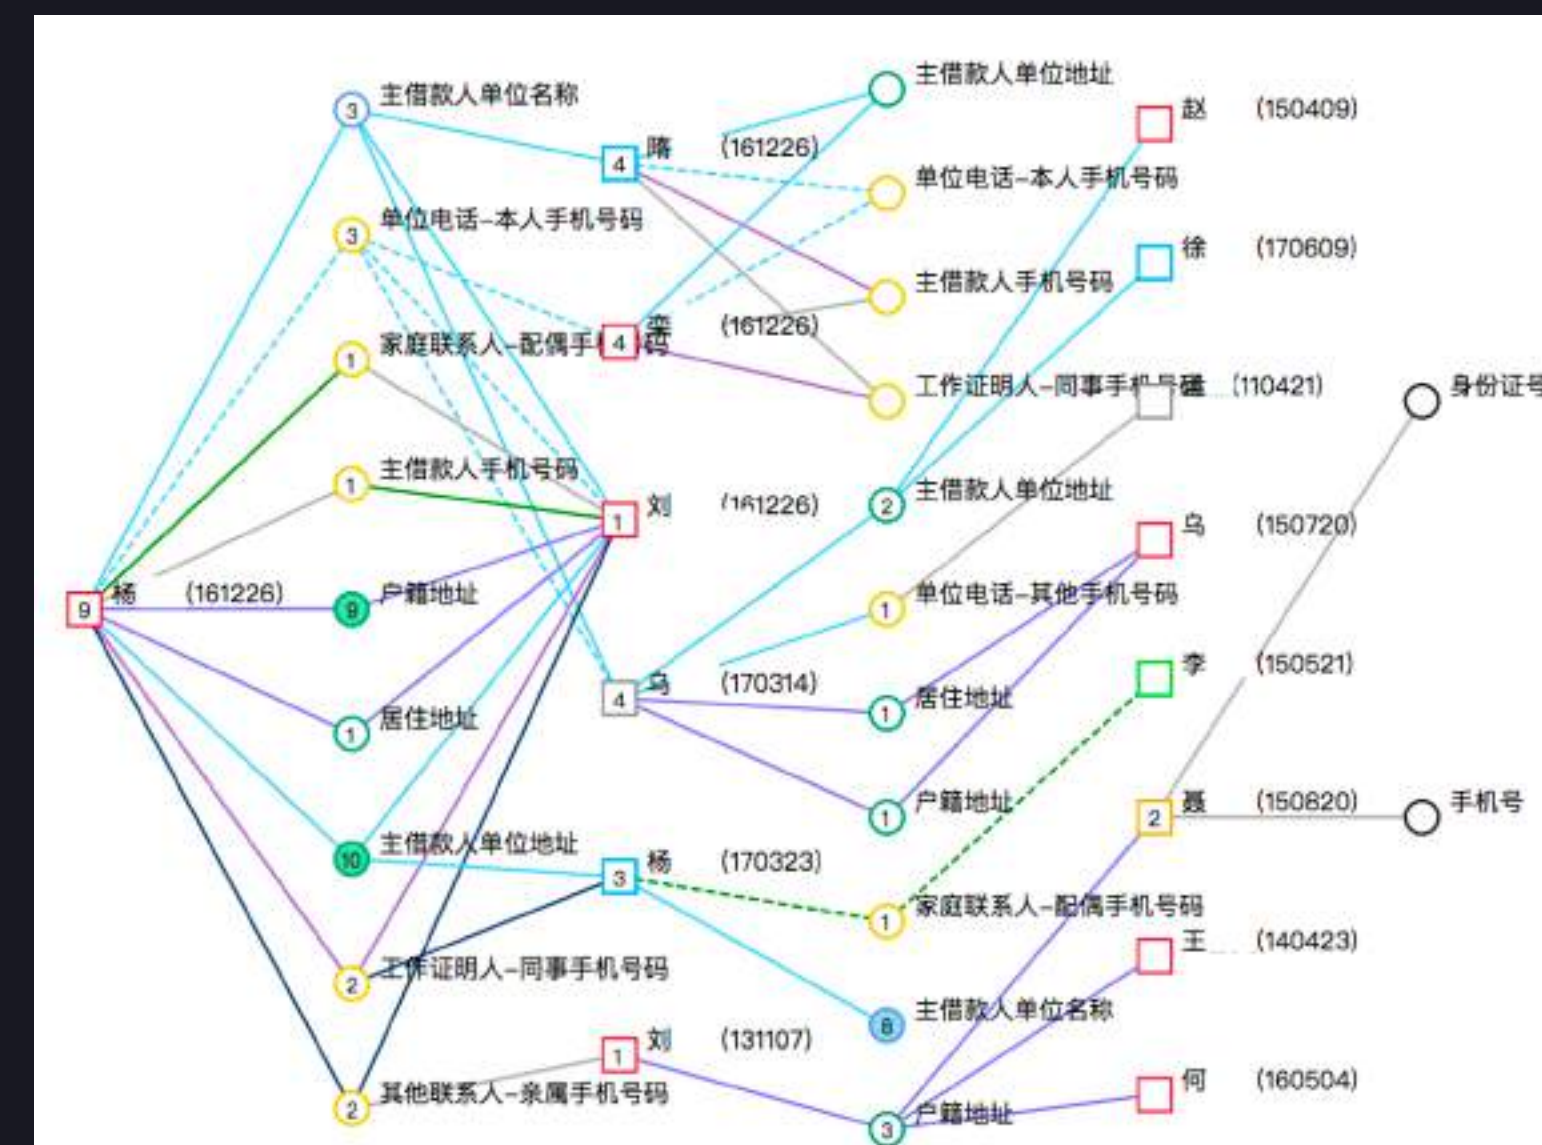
9 杨 (161226)
3 主借款人单位名称
3 单位电话-本人手机号码
1 家庭联系人-配偶手机号码
1 主借款人手机号码
9 户籍地址
1 居住地址
10 主借款人单位地址
2 工作证明人-同事手机号码
2 其他联系人-亲属手机号码
4 隋 (161226)
4 栾 (161226)
1 刘 (161226)
4 乌 (170314)
3 杨 (170323)
1 刘 (131107)
主借款人单位地址
单位电话-本人手机号码
主借款人手机号码
工作证明人-同事手机号码
2 主借款人单位地址
1 单位电话-其他手机号码
1 居住地址
1 户籍地址
1 家庭联系人-配偶手机号码
8 主借款人单位名称
3 户籍地址
赵 (150409)
徐 (170609)
雷 (110421)
乌 (150720)
李 (150521)
2 聂 (150820)
王 (140423)
何 (160504)
身份证号
手机号